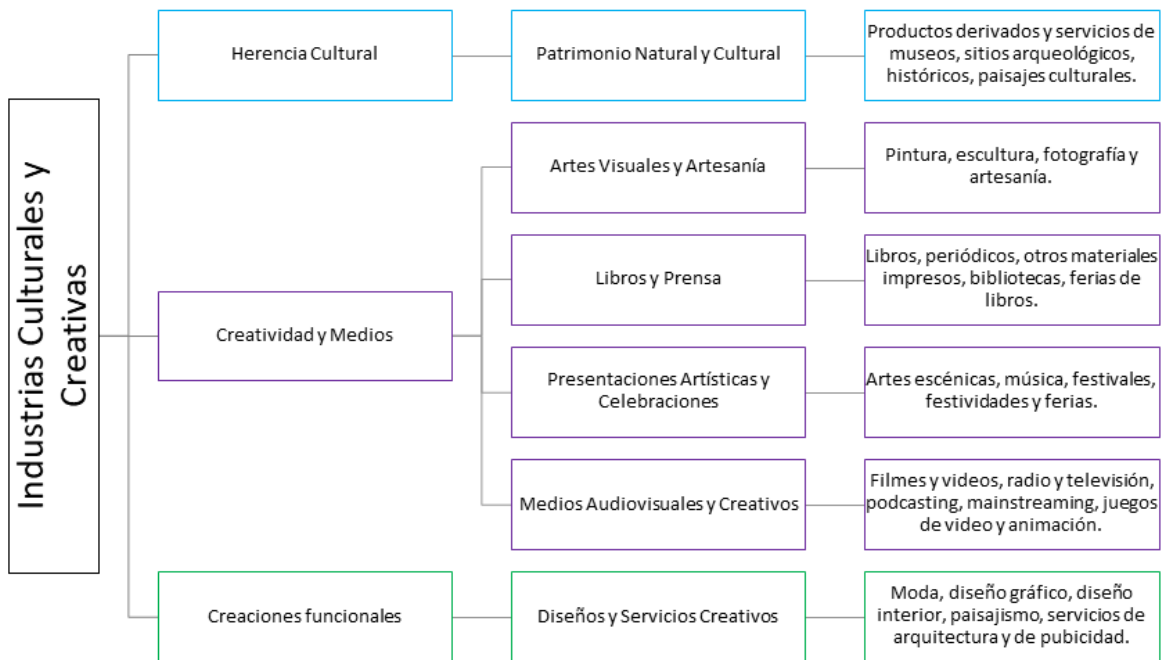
Industrias Culturales y Creativas

Herencia Cultural

Patrimonio Natural y Cultural

Productos derivados y servicios de museos, sitios arqueológicos, históricos, paisajes culturales.

Creatividad y Medios

Artes Visuales y Artesanía

Pintura, escultura, fotografía y artesanía.

Libros y Prensa

Libros, periódicos, otros materiales impresos, bibliotecas, ferias de libros.

Presentaciones Artísticas y Celebraciones

Artes escénicas, música, festivales, festividades y ferias.

Medios Audiovisuales y Creativos

Filmes y videos, radio y televisión, podcasting, mainstreaming, juegos de video y animación.

Creaciones funcionales

Diseños y Servicios Creativos

Moda, diseño gráfico, diseño interior, paisajismo, servicios de arquitectura y de pubicidad.